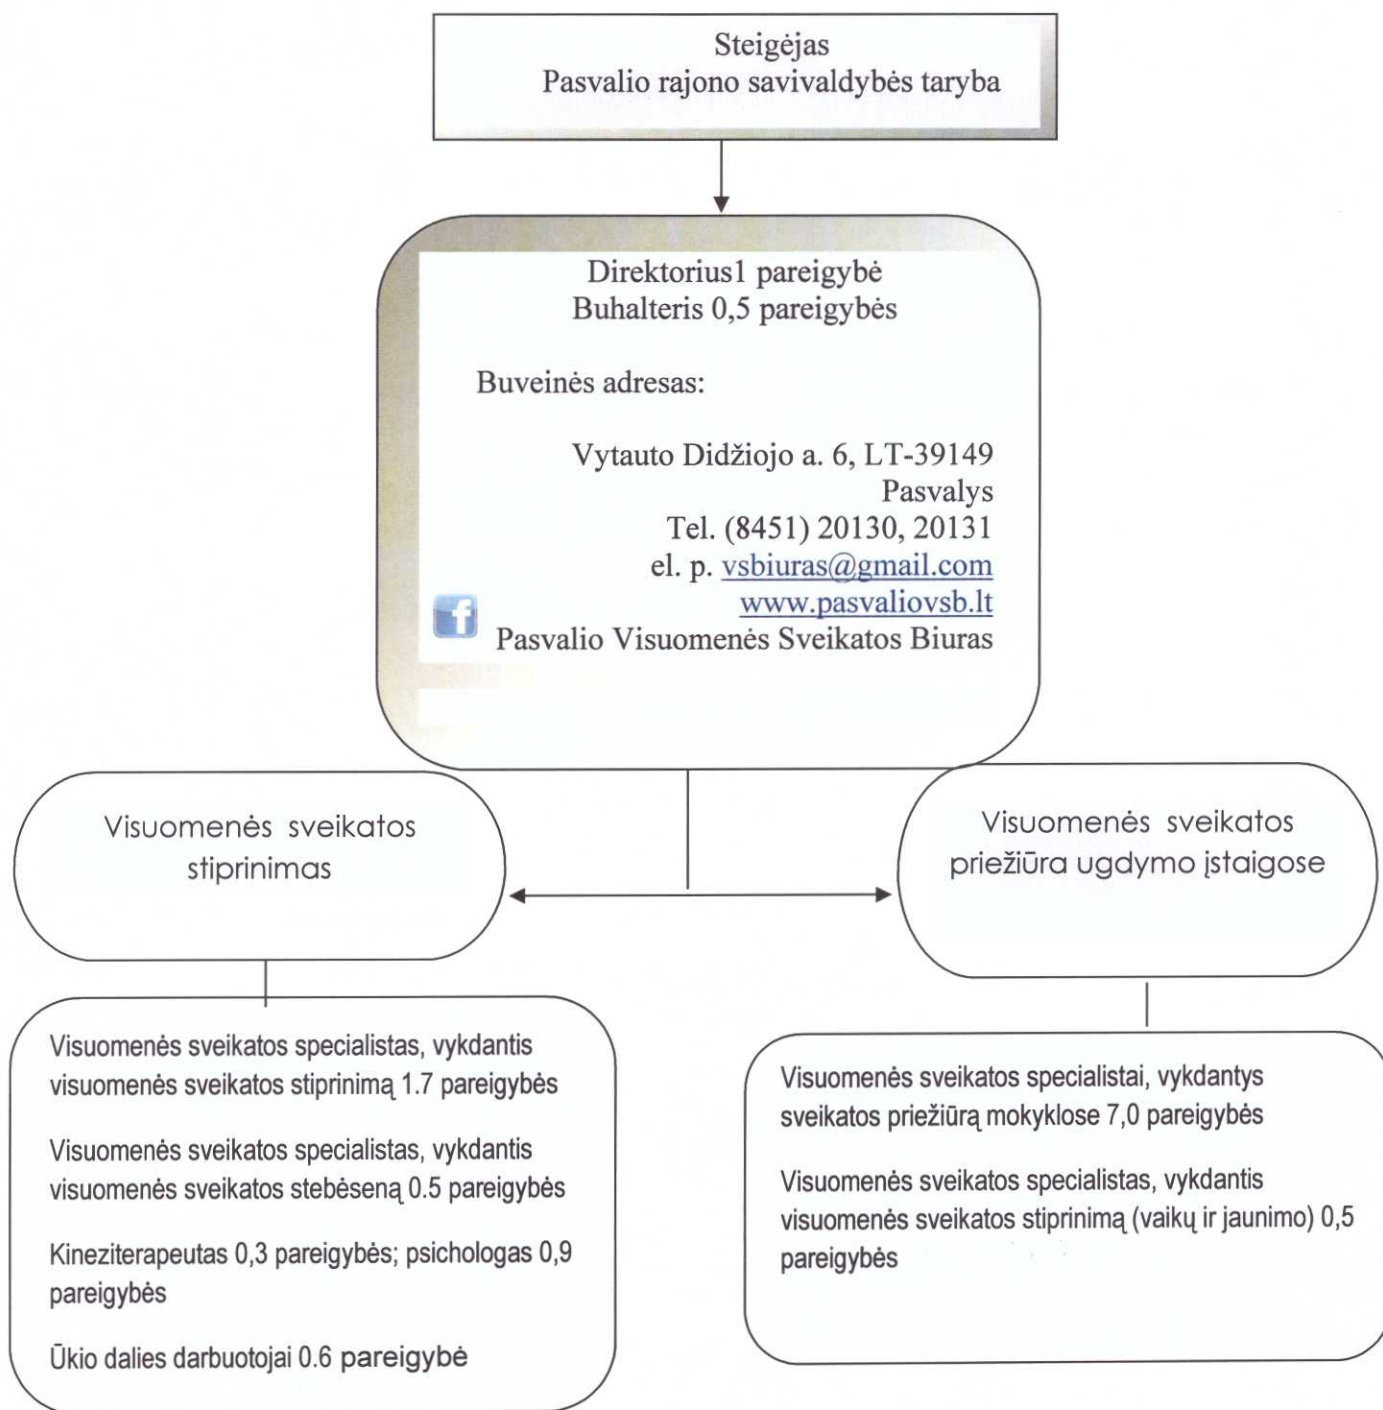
Steigėjas
Pasvalio rajono savivaldybės taryba

Direktorius1 pareigybė
Buhalteris 0,5 pareigybės

Buveinės adresas:

Vytauto Didžiojo a. 6, LT-39149
Pasvalys
Tel. (8451) 20130, 20131
el. p. vsbiuras@gmail.com
www.pasvaliovsb.lt
Pasvalio Visuomenės Sveikatos Biuras

Visuomenės sveikatos stiprinimas

Visuomenės sveikatos priežiūra ugdymo įstaigose

Visuomenės sveikatos specialistas, vykdantis visuomenės sveikatos stiprinimą 1.7 pareigybės

Visuomenės sveikatos specialistas, vykdantis visuomenės sveikatos stebėseną 0.5 pareigybės

Kineziterapeutas 0,3 pareigybės; psichologas 0,9 pareigybės

Ūkio dalies darbuotojai 0.6 pareigybė

Visuomenės sveikatos specialistai, vykdantys sveikatos priežiūrą mokyklose 7,0 pareigybės

Visuomenės sveikatos specialistas, vykdantis visuomenės sveikatos stiprinimą (vaikų ir jaunimo) 0,5 pareigybės